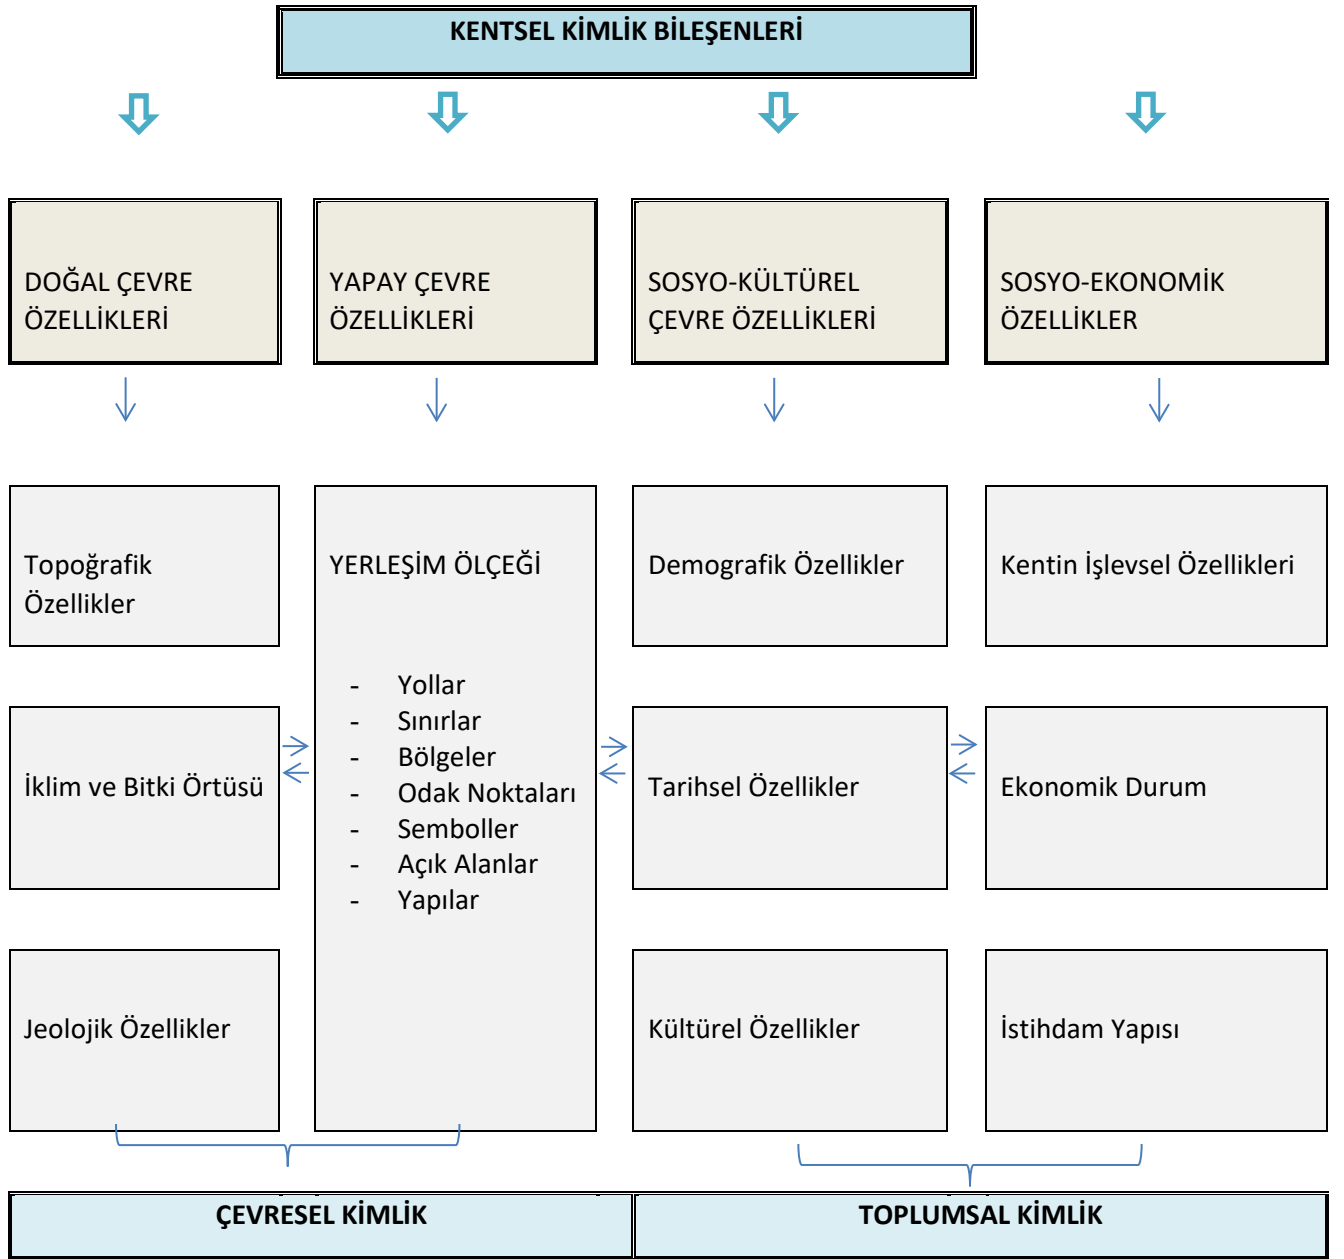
KENTSEL KİMLİK BİLEŞENLERİ

DOĞAL ÇEVRE ÖZELLİKLERİ

YAPAY ÇEVRE ÖZELLİKLERİ

SOSYO-KÜLTÜREL ÇEVRE ÖZELLİKLERİ

SOSYO-EKONOMİK ÖZELLİKLER

Topoğrafik Özellikler

İklim ve Bitki Örtüsü

Jeolojik Özellikler

YERLEŞİM ÖLÇEĞİ

- Yollar
- Sınırlar
- Bölgeler
- Odak Noktaları
- Semboller
- Açık Alanlar
- Yapılar

Demografik Özellikler

Tarihsel Özellikler

Kültürel Özellikler

Kentin İşlevsel Özellikleri

Ekonomik Durum

İstihdam Yapısı

ÇEVRESEL KİMLİK

TOPLUMSAL KİMLİK